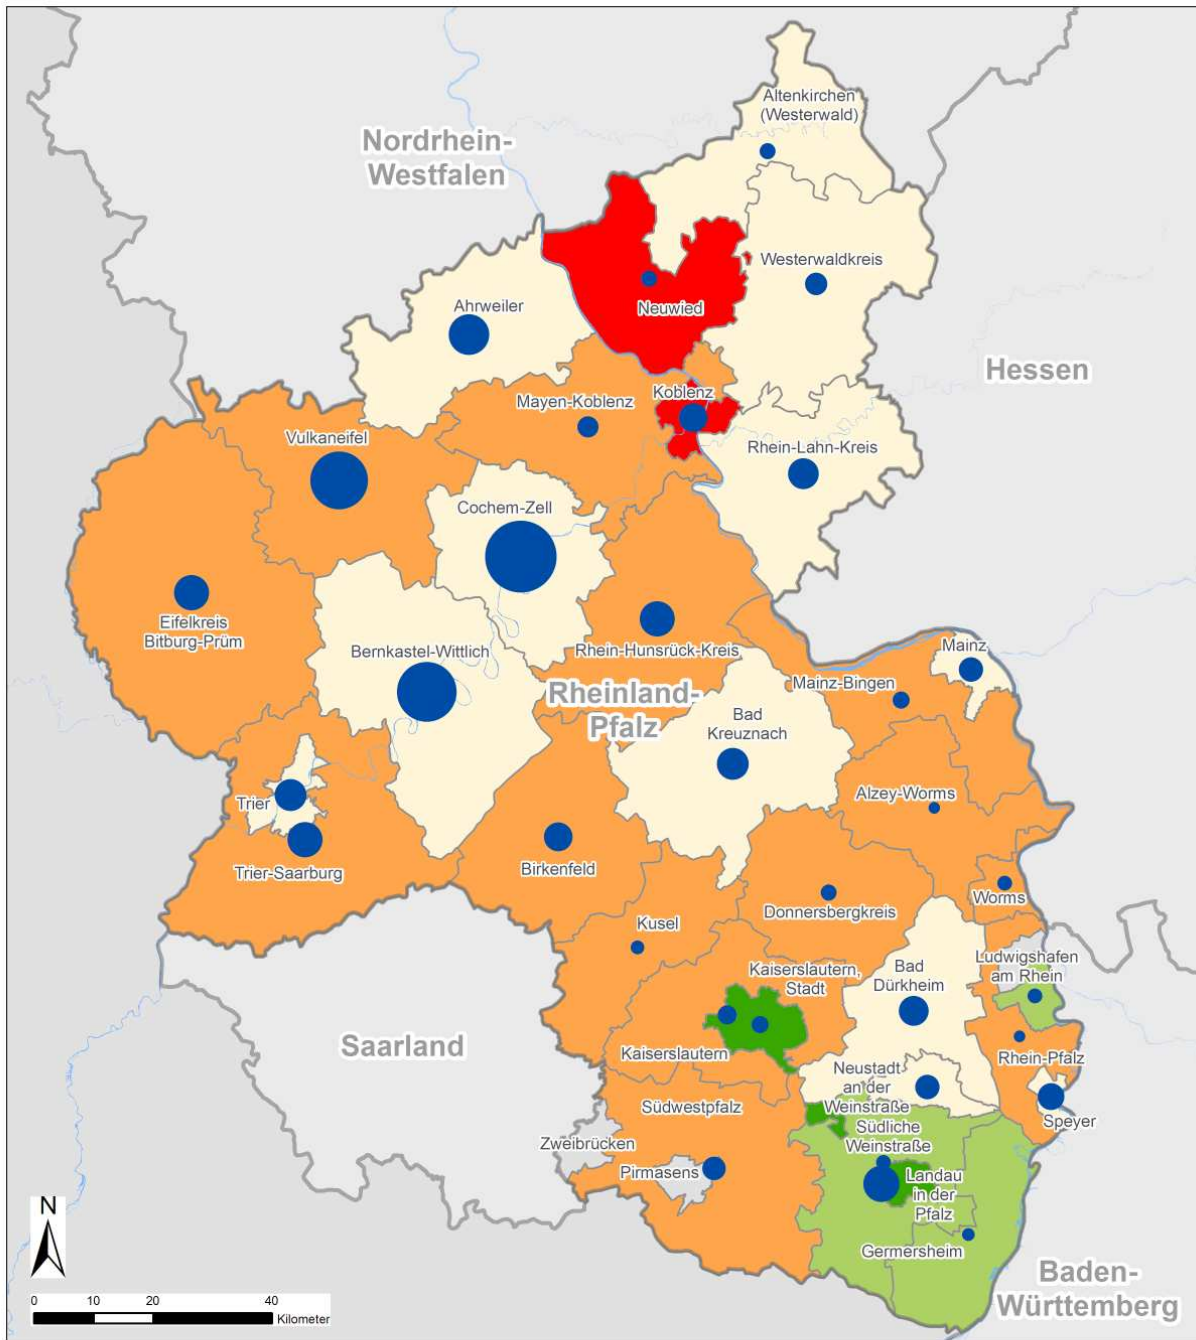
Nordrhein-Westfalen

Altenkirchen (Westerwald)

Westerwaldkreis

Neuwied

Ahrweiler

Hessen

Koblenz

Mayen-Koblenz

Rhein-Lahn-Kreis

Vulkaneifel

Cochem-Zell

Eifelkreis Bitburg-Prüm

Rhein-Hunsrück-Kreis

Bernkastel-Wittlich

Mainz

Mainz-Bingen

Rheinland-Pfalz

Bad Kreuznach

Alzey-Worms

Trier

Trier-Saarburg

Birkenfeld

Worms

Donnersbergkreis

Kusel

Kaiserslautern, Stadt

Bad Dürkheim

Ludwigshafen am Rhein

Saarland

Kaiserslautern

Rhein-Pfalz

Neustadt an der Weinstraße

Speyer

Südwestpfalz

Südliche Weinstraße

Zweibrücken

Pirmasens

Landau in der Pfalz

Germersheim

N

0 10 20 40 Kilometer

Baden-Württemberg